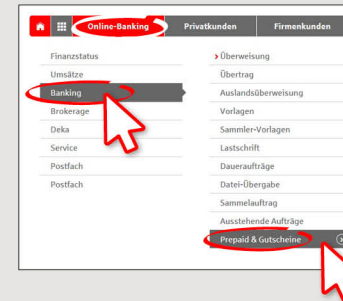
Online-Banking Privatkunden Firmenkunden

Finanzstatus
Umsätze
Banking
Brokerage
Deka
Service
Postfach
Postfach

Überweisung
Übertrag
Auslandsüberweisung
Vorlagen
Sammler-Vorlagen
Lastschrift
Daueraufträge
Datei-Übergabe
Sammelauftrag
Ausstehende Aufträge
Prepaid & Gutscheine